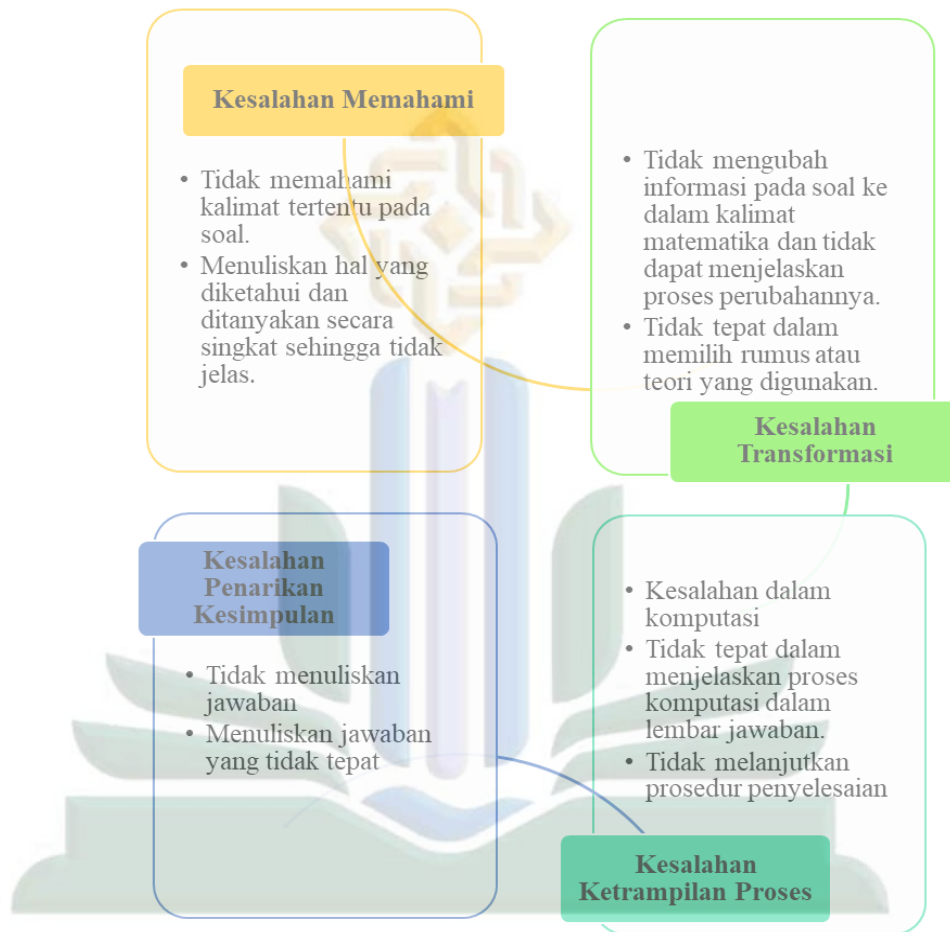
Kesalahan Memahami

• Tidak memahami kalimat tertentu pada soal.
• Menuliskan hal yang diketahui dan ditanyakan secara singkat sehingga tidak jelas.

• Tidak mengubah informasi pada soal ke dalam kalimat matematika dan tidak dapat menjelaskan proses perubahannya.
• Tidak tepat dalam memilih rumus atau teori yang digunakan.

Kesalahan Transformasi

Kesalahan Penarikan Kesimpulan

• Tidak menuliskan jawaban
• Menuliskan jawaban yang tidak tepat

• Kesalahan dalam komputasi
• Tidak tepat dalam menjelaskan proses komputasi dalam lembar jawaban.
• Tidak melanjutkan prosedur penyelesaian

Kesalahan Ketrampilan Proses